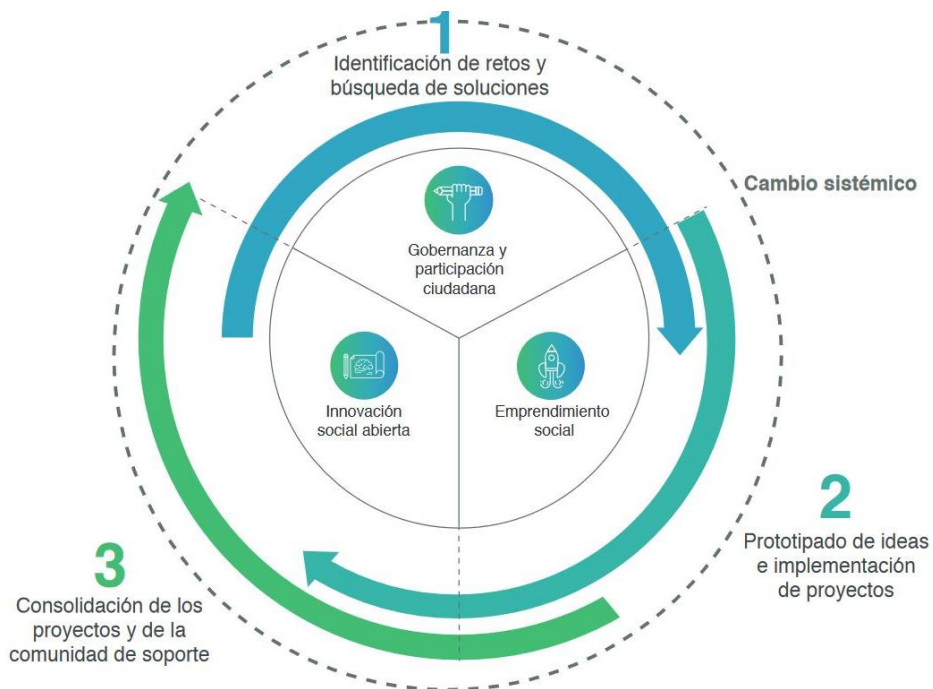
1
Identificación de retos y búsqueda de soluciones

Cambio sistémico

Gobernanza y participación ciudadana

Innovación social abierta

Emprendimiento social

2
Prototipado de ideas e implementación de proyectos

3
Consolidación de los proyectos y de la comunidad de soporte